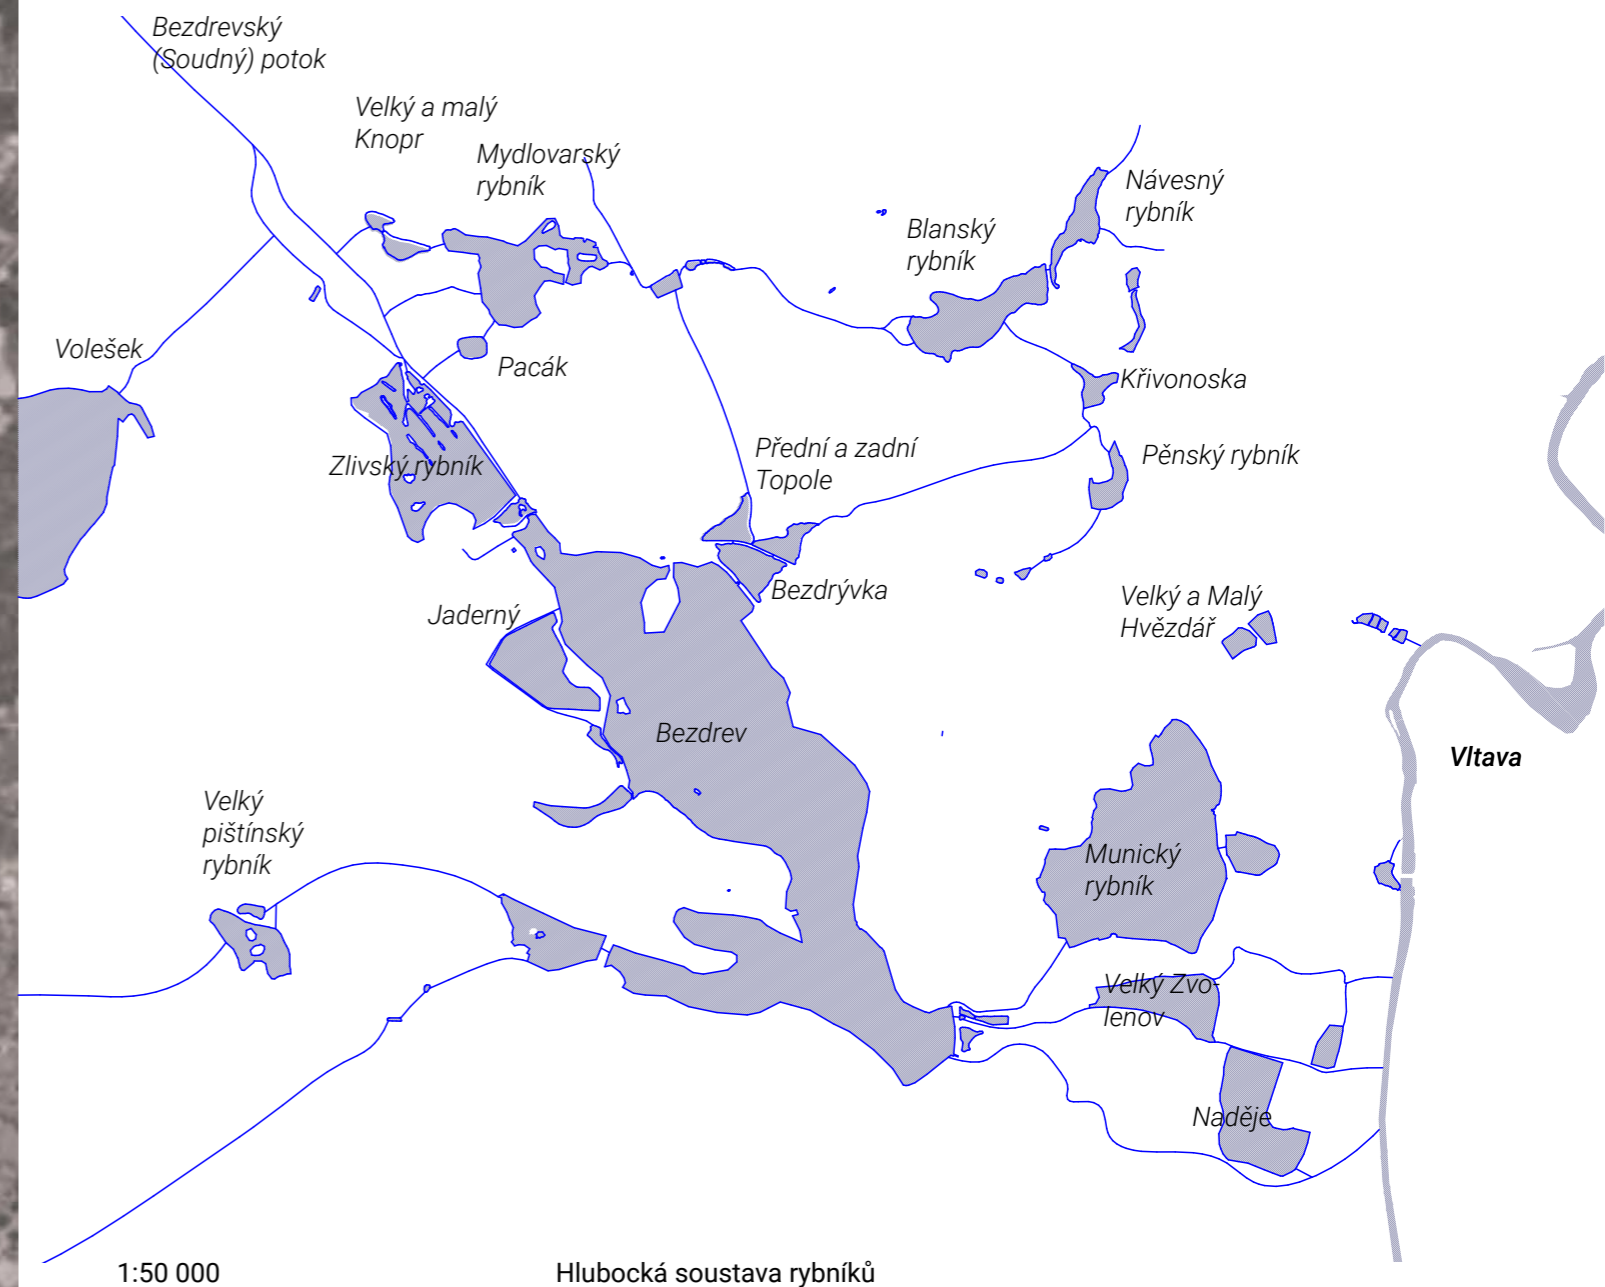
Bezdrevský (Soudný) potok

Velký a malý Knopr

Mydlovarský rybník

Návesný rybník

Blanský rybník

Volešek

Pacák

Křivonoska

Zlivský rybník

Přední a zadní Topole

Pěnský rybník

Bezdrývka

Jaderný

Velký a Malý Hvězdář

Bezdrev

Vltava

Velký pištínský rybník

Munický rybník

Velký Zvolenov

Naděje

1:50 000

Hlubocká soustava rybníků